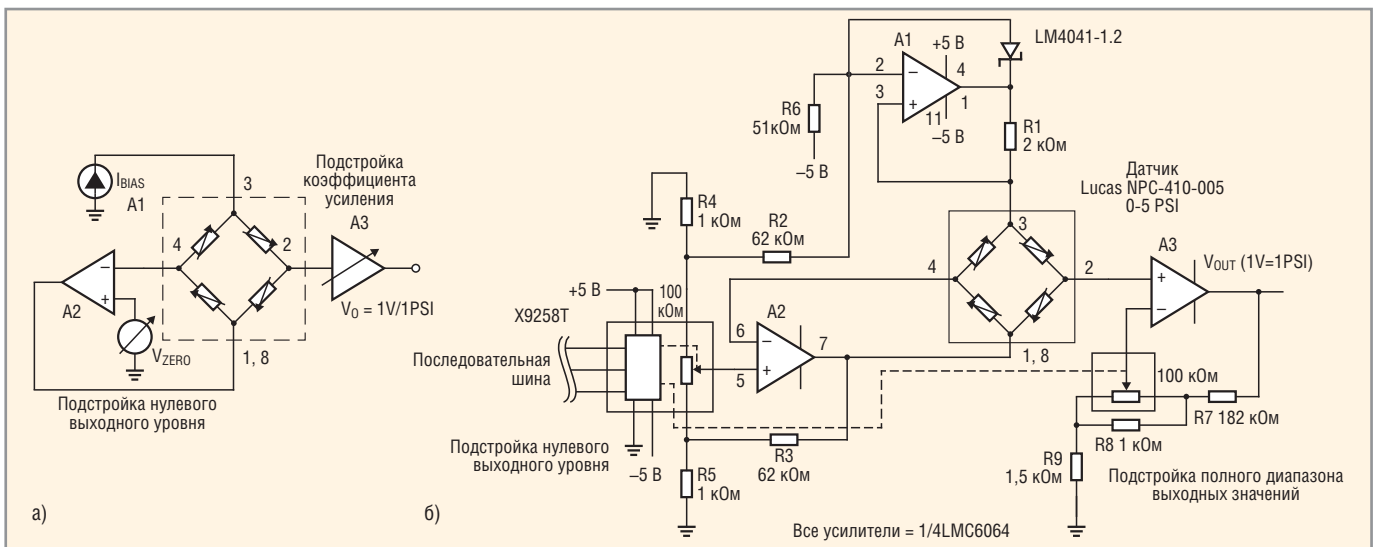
$I_{BIAS}$

A1

3

Подстройка коэффициента усиления

A3

4

2

A2

$V_{ZERO}$

1, 8

$V_0$ = 1V/1PSI

Подстройка нулевого выходного уровня

а)

A1

+5 В

LM4041-1.2

2

4

3

1

11

–5 В

R6 51кОм

–5 В

R1 2 кОм

Датчик Lucas NPC-410-005 0-5 PSI

R4 1 кОм

R2 62 кОм

3

4

2

A3

$V_{OUT}$ (1V=1PSI)

+5 В

100 кОм

X9258T

A2

6

7

Последовательная шина

5

1, 8

100 кОм

R7 182 кОм

R8 1 кОм

Подстройка нулевого выходного уровня

–5 В

R3 62 кОм

R9 1,5 кОм

Подстройка полного диапазона выходных значений

R5 1 кОм

б)

Все усилители = 1/4LMC6064